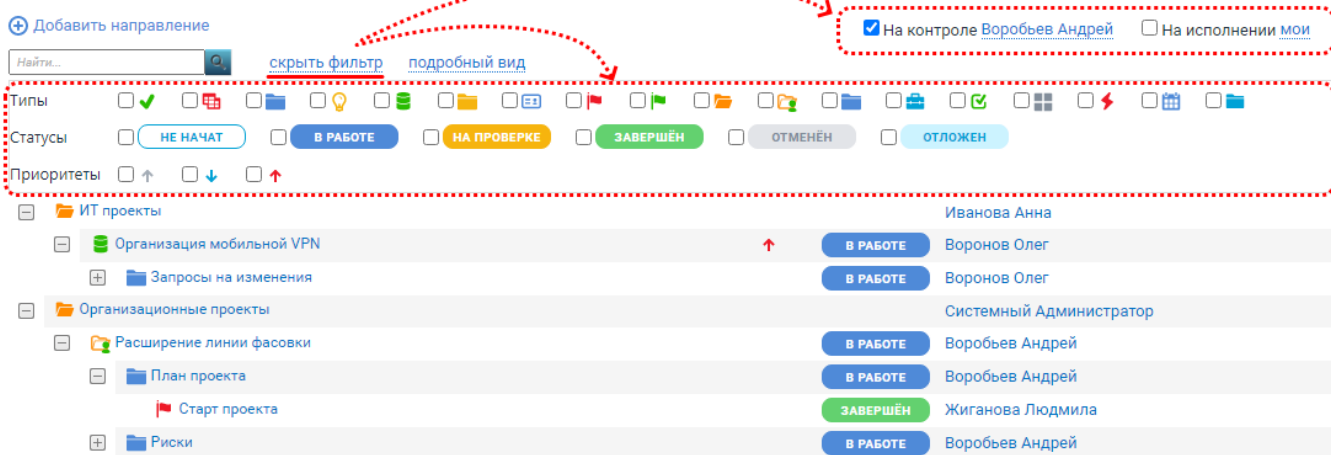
Добавить направление

Найти...

скрыть фильтр подробный вид

На контроле Воробьев Андрей На исполнении мои

Типы

Статусы НЕ НАЧАТ В РАБОТЕ НА ПРОВЕРКЕ ЗАВЕРШЁН ОТМЕНЁН ОТЛОЖЕН

Приоритеты ↑ ↓ ↑

| | | | |
|---|---|---|---|
| ИТ проекты | | | Иванова Анна |
| Организация мобильной VPN | ↑ | В РАБОТЕ | Воронов Олег |
| Запросы на изменения | | В РАБОТЕ | Воронов Олег |
| Организационные проекты | | | Системный Администратор |
| Расширение линии фасовки | | В РАБОТЕ | Воробьев Андрей |
| План проекта | | В РАБОТЕ | Воробьев Андрей |
| Старт проекта | | ЗАВЕРШЁН | Жиганова Людмила |
| Риски | | В РАБОТЕ | Воробьев Андрей |